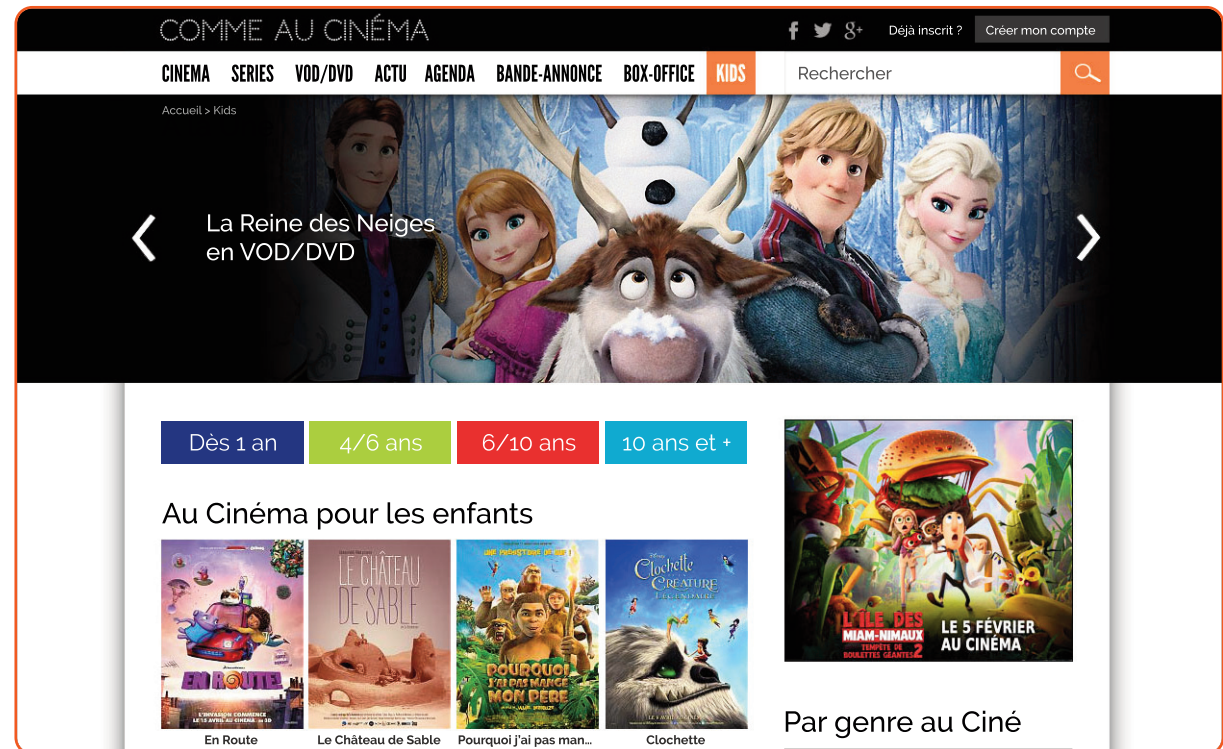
COMME AU CINÉMA

Déjà inscrit ? Créer mon compte

CINEMA SERIES VOD/DVD ACTU AGENDA BANDE-ANNONCE BOX-OFFICE KIDS Rechercher

Accueil > Kids

La Reine des Neiges en VOD/DVD

Dès 1 an 4/6 ans 6/10 ans 10 ans et +

Au Cinéma pour les enfants

EN ROUTE!
LE CHÂTEAU DE SABLE
POURQUOI J'AI PAS MANGÉ MON PÈRE
Clochette et la Créature

En Route
Le Château de Sable
Pourquoi j'ai pas man...
Clochette

L'ÎLE DES MIAM-NIMAUX TEMPÊTE DE BOULETTES GÉANTES 2
LE 5 FÉVRIER AU CINÉMA

Par genre au Ciné